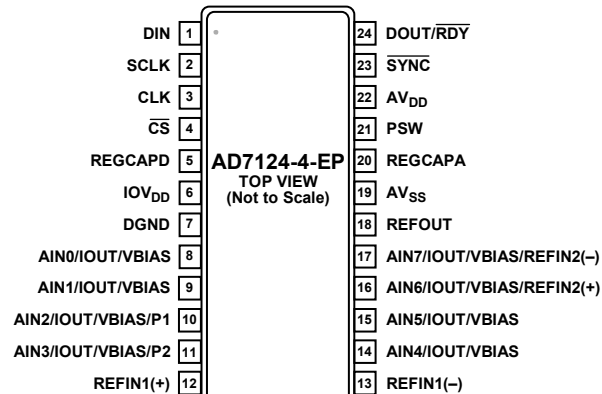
DIN 1
SCLK 2
CLK 3
$\overline{CS}$ 4
REGCAPD 5
IOV$_{DD}$ 6
DGND 7
AIN0/IOUT/VBIAS 8
AIN1/IOUT/VBIAS 9
AIN2/IOUT/VBIAS/P1 10
AIN3/IOUT/VBIAS/P2 11
REFIN1(+) 12

AD7124-4-EP
TOP VIEW
(Not to Scale)

24 DOUT/$\overline{RDY}$
23 $\overline{SYNC}$
22 AV$_{DD}$
21 PSW
20 REGCAPA
19 AV$_{SS}$
18 REFOUT
17 AIN7/IOUT/VBIAS/REFIN2(–)
16 AIN6/IOUT/VBIAS/REFIN2(+)
15 AIN5/IOUT/VBIAS
14 AIN4/IOUT/VBIAS
13 REFIN1(–)